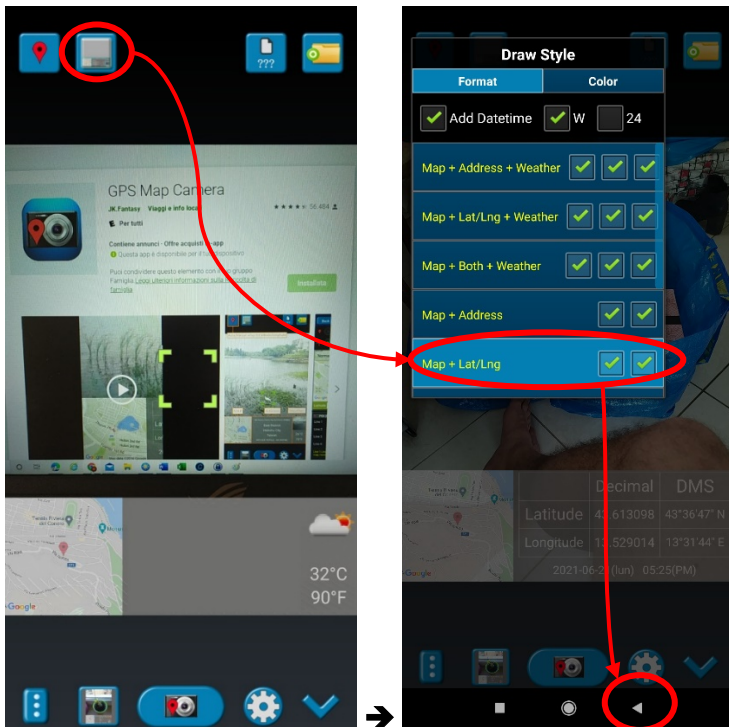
???

GPS Map Camera
JK.Fantasy Viaggi e info locali
Per tutti
Contiene annunci · Offre acquisti in-app
Questa app è disponibile per il tuo dispositivo
Puoi condividere questo elemento con il tuo gruppo Famiglia. Leggi ulteriori informazioni sulla raccolta di famiglia
Installa

32°C
90°F
Google

Draw Style
Format
Color
Add Datetime
W
24
Map + Address + Weather
Map + Lat/Lng + Weather
Map + Both + Weather
Map + Address
Map + Lat/Lng

| | Decimal | DMS |
|---|---|---|
| Latitude | 43.613098 | 43°36'47" N |
| Longitude | 13.529014 | 13°31'44" E |

2021-06-2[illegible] (lun) 05:25(PM)
Google